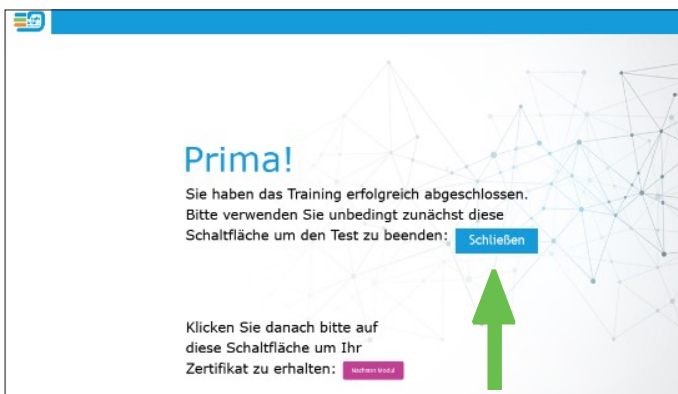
Prima!

Sie haben das Training erfolgreich abgeschlossen. Bitte verwenden Sie unbedingt zunächst diese Schaltfläche um den Test zu beenden: Schließen

Klicken Sie danach bitte auf diese Schaltfläche um Ihr Zertifikat zu erhalten: Nächstes Modul